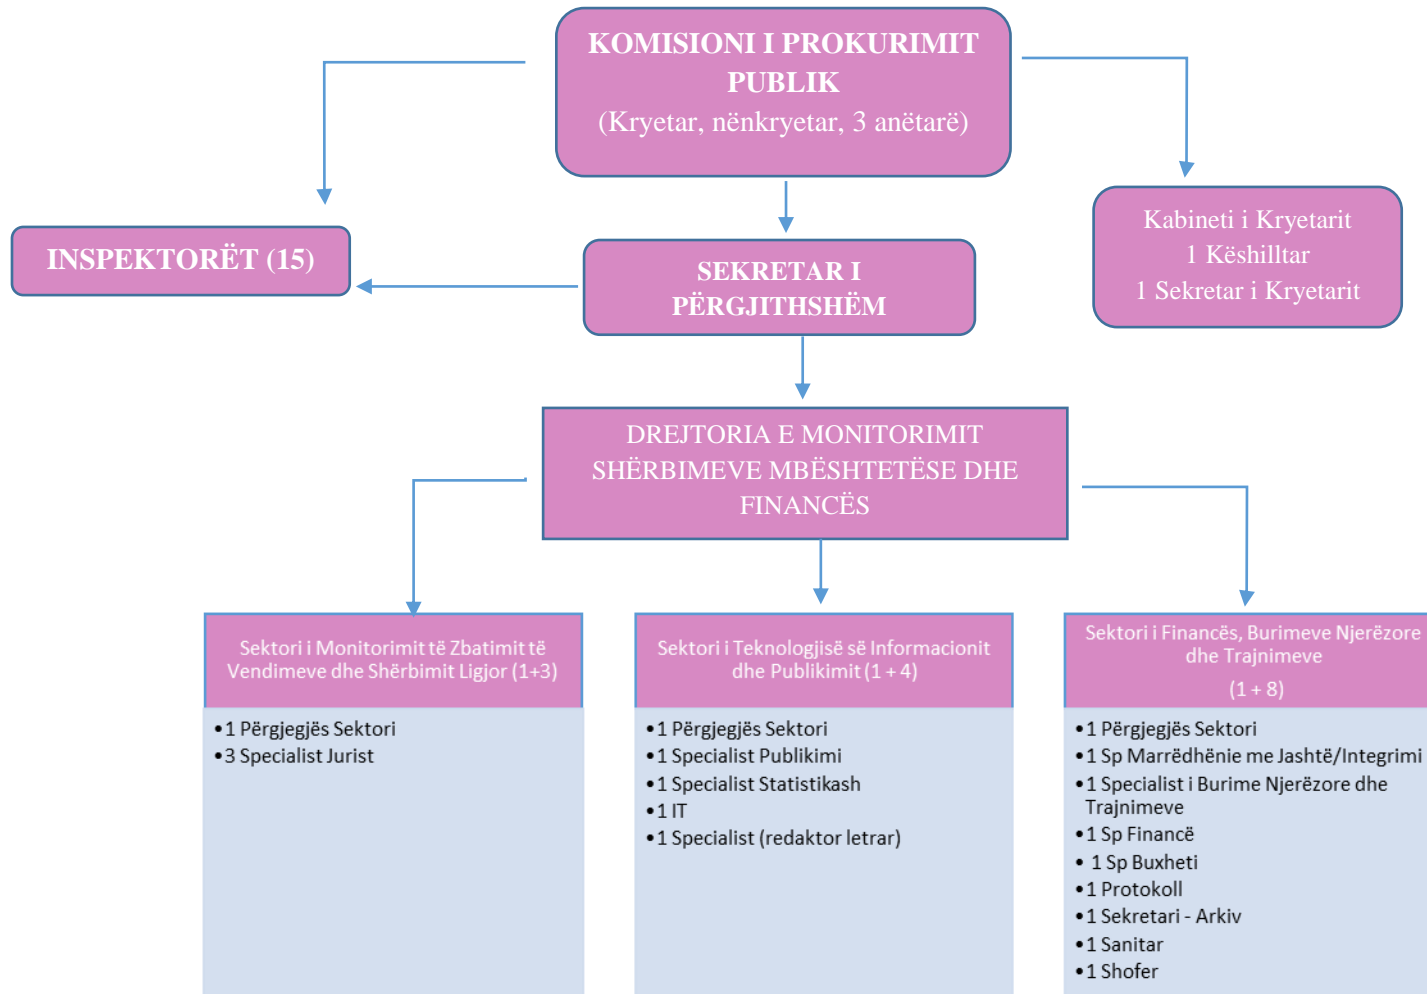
KOMISIONI I PROKURIMIT PUBLIK
(Kryetar, nënkryetar, 3 anëtarë)

INSPEKTORËT (15)

SEKRETAR I PËRGJITHSHËM

Kabineti i Kryetarit
1 Këshilltar
1 Sekretar i Kryetarit

DREJTORIA E MONITORIMIT SHËRBIMEVE MBËSHTETËSE DHE FINANCËS

Sektori i Monitorimit të Zbatimit të Vendimeve dhe Shërbimit Ligjor (1+3)

- 1 Përgjegjës Sektori
- 3 Specialist Jurist

Sektori i Teknologjisë së Informacionit dhe Publikimit (1 + 4)

- 1 Përgjegjës Sektori
- 1 Specialist Publikimi
- 1 Specialist Statistikash
- 1 IT
- 1 Specialist (redaktor letrar)

Sektori i Financës, Burimeve Njerëzore dhe Trajnimeve
(1 + 8)

- 1 Përgjegjës Sektori
- 1 Sp Marrëdhënie me Jashtë/Integrimi
- 1 Specialist i Burime Njerëzore dhe Trajnimeve
- 1 Sp Financë
- 1 Sp Buxheti
- 1 Protokoll
- 1 Sekretari - Arkiv
- 1 Sanitar
- 1 Shofer